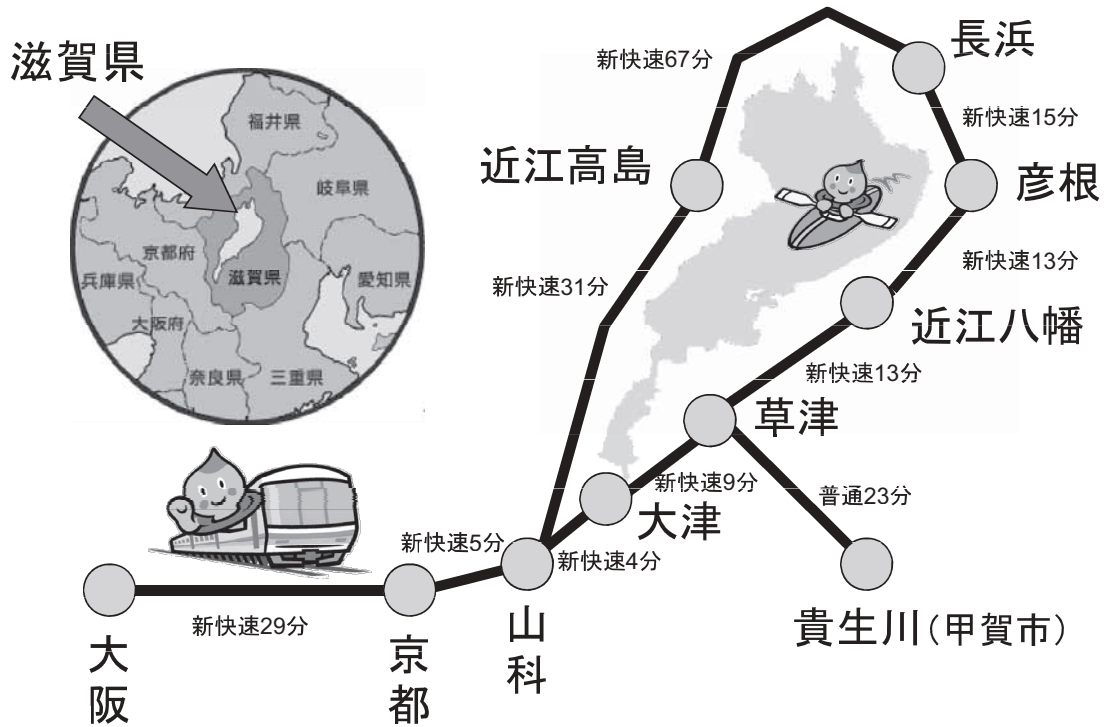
滋賀県

福井県
岐阜県
京都府
滋賀県
兵庫県
愛知県
大阪府
奈良県
三重県

長浜
新快速67分
新快速15分
近江高島
彦根
新快速13分
新快速31分
近江八幡
新快速13分
草津
新快速9分
普通23分
大津
新快速5分
新快速4分
大阪
新快速29分
京都
山科
貴生川(甲賀市)